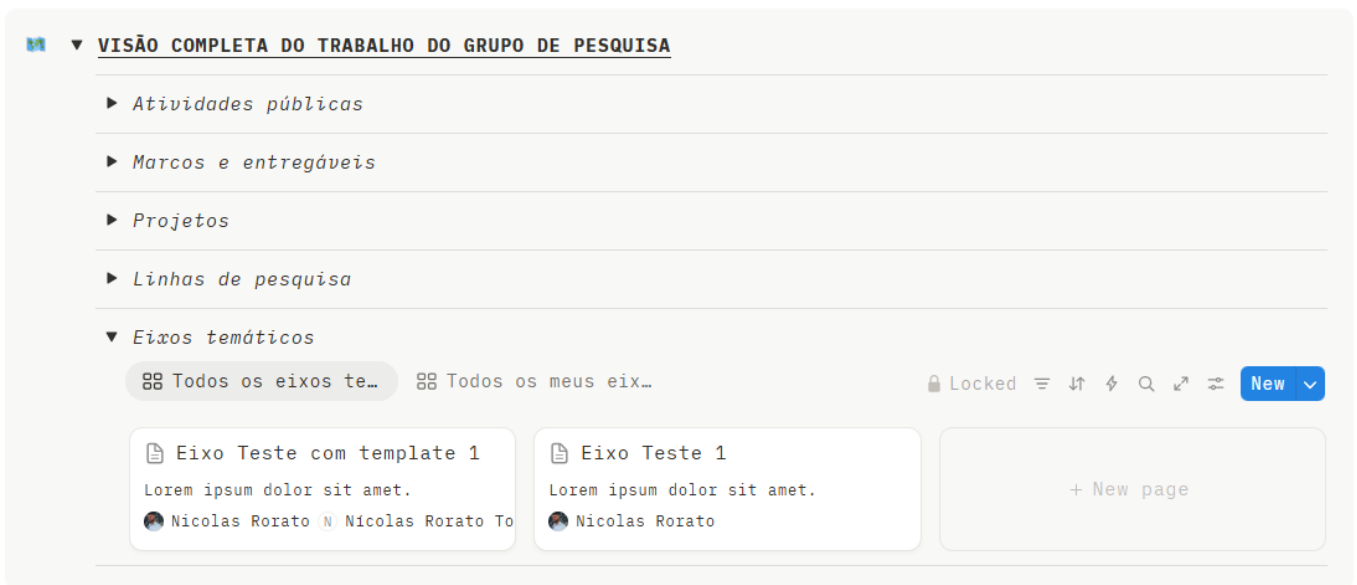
VISÃO COMPLETA DO TRABALHO DO GRUPO DE PESQUISA

Atividades públicas

Marcos e entregáveis

Projetos

Linhas de pesquisa

Eixos temáticos

Todos os eixos te…

Todos os meus eix…

Locked

New

Eixo Teste com template 1

Lorem ipsum dolor sit amet.

Nicolas Rorato N Nícolas Rorato To

Eixo Teste 1

Lorem ipsum dolor sit amet.

Nicolas Rorato

+ New page